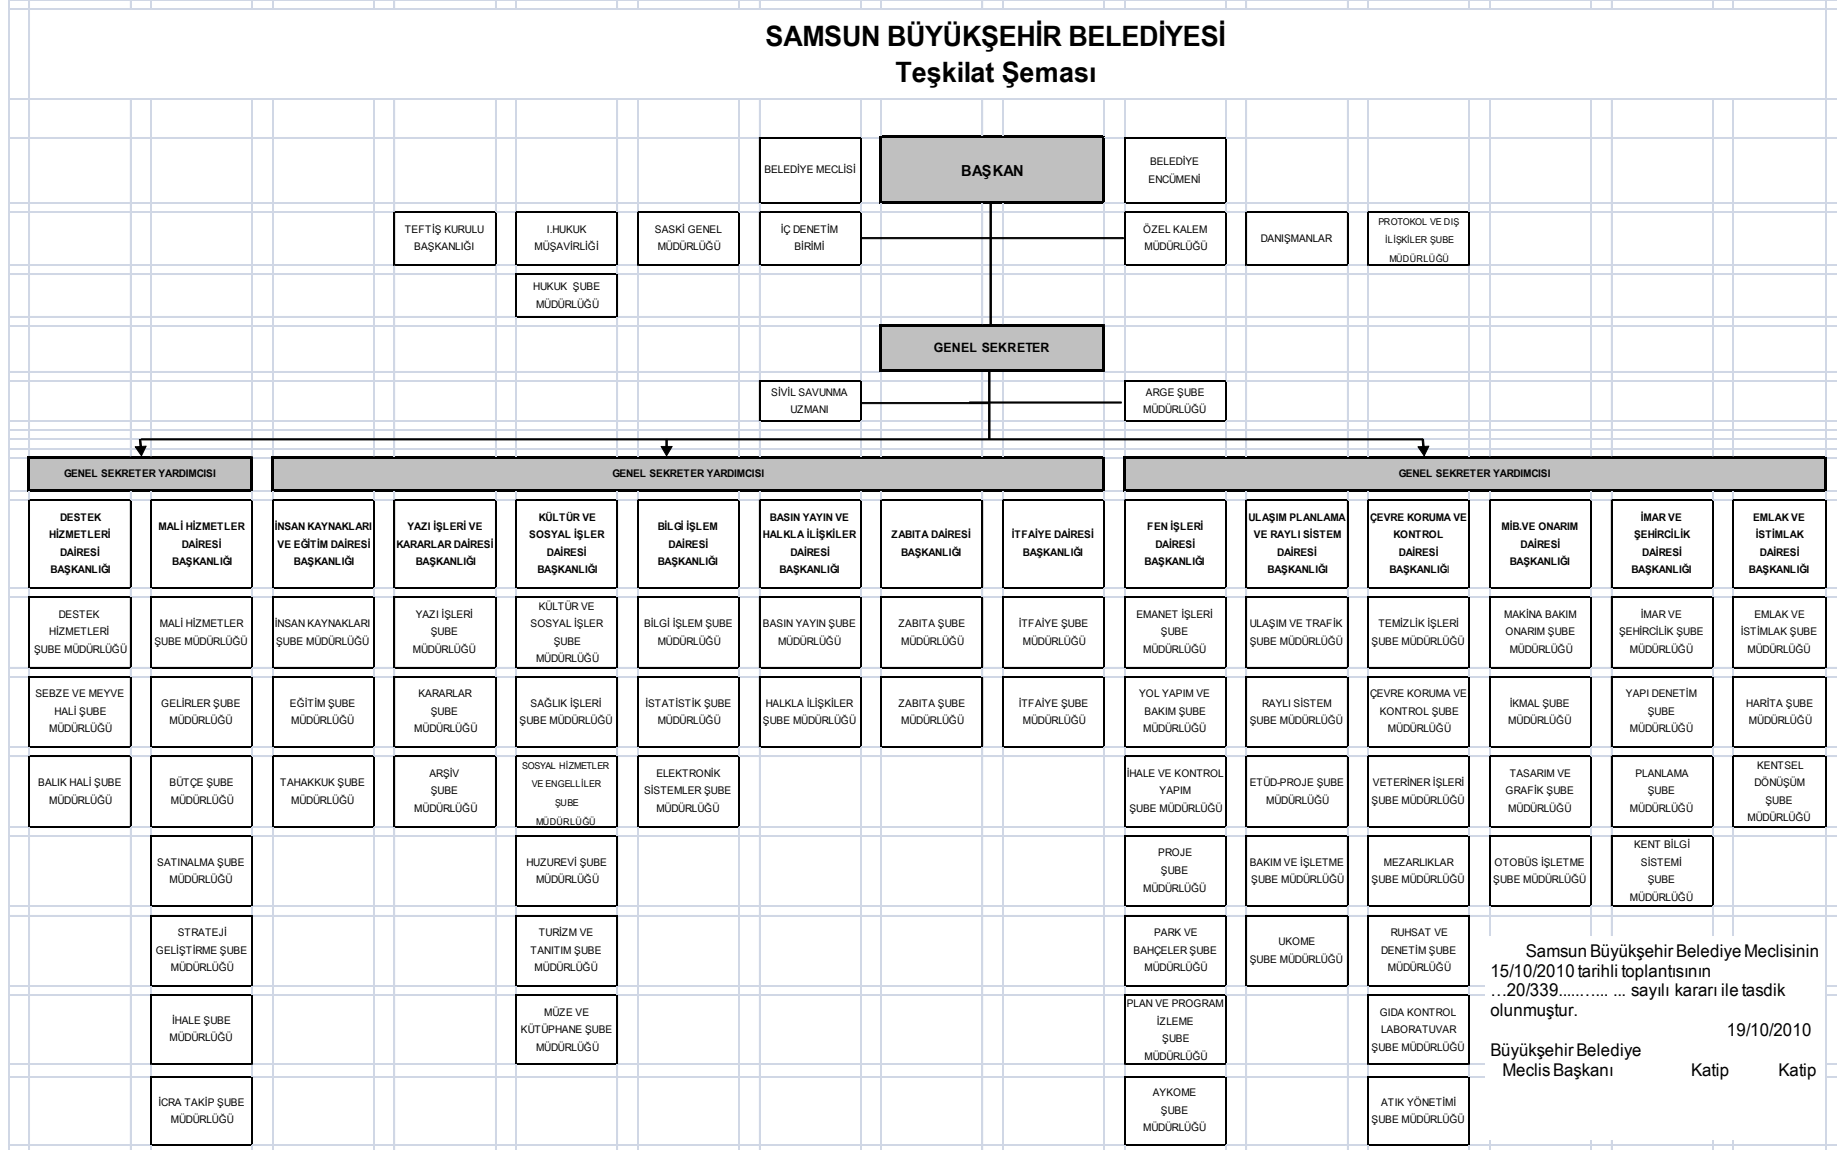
SAMSUN BÜYÜKŞEHİR BELEDİYESİ
Teşkilat Şeması

BELEDİYE MECLİSİ

BAŞKAN

BELEDİYE ENCÜMENİ

TEFTİŞ KURULU BAŞKANLIĞI

I.HUKUK MÜŞAVİRLİĞİ

HUKUK ŞUBE MÜDÜRLÜĞÜ

SASKİ GENEL MÜDÜRLÜĞÜ

İÇ DENETİM BİRİMİ

ÖZEL KALEM MÜDÜRLÜĞÜ

DANIŞMANLAR

PROTOKOL VE DIŞ İLİŞKİLER ŞUBE MÜDÜRLÜĞÜ

GENEL SEKRETER

SİVİL SAVUNMA UZMANI

ARGE ŞUBE MÜDÜRLÜĞÜ

GENEL SEKRETER YARDIMCISI

GENEL SEKRETER YARDIMCISI

GENEL SEKRETER YARDIMCISI

DESTEK HİZMETLERİ DAİRESİ BAŞKANLIĞI
DESTEK HİZMETLERİ ŞUBE MÜDÜRLÜĞÜ
SEBZE VE MEYVE HALİ ŞUBE MÜDÜRLÜĞÜ
BALIK HALİ ŞUBE MÜDÜRLÜĞÜ

MALİ HİZMETLER DAİRESİ BAŞKANLIĞI
MALİ HİZMETLER ŞUBE MÜDÜRLÜĞÜ
GELİRLER ŞUBE MÜDÜRLÜĞÜ
BÜTÇE ŞUBE MÜDÜRLÜĞÜ
SATINALMA ŞUBE MÜDÜRLÜĞÜ
STRATEJİ GELİŞTİRME ŞUBE MÜDÜRLÜĞÜ
İHALE ŞUBE MÜDÜRLÜĞÜ
İCRA TAKİP ŞUBE MÜDÜRLÜĞÜ

İNSAN KAYNAKLARI VE EĞİTİM DAİRESİ BAŞKANLIĞI
İNSAN KAYNAKLARI ŞUBE MÜDÜRLÜĞÜ
EĞİTİM ŞUBE MÜDÜRLÜĞÜ
TAHAKKUK ŞUBE MÜDÜRLÜĞÜ

YAZI İŞLERİ VE KARARLAR DAİRESİ BAŞKANLIĞI
YAZI İŞLERİ ŞUBE MÜDÜRLÜĞÜ
KARARLAR ŞUBE MÜDÜRLÜĞÜ
ARŞİV ŞUBE MÜDÜRLÜĞÜ

KÜLTÜR VE SOSYAL İŞLER DAİRESİ BAŞKANLIĞI
KÜLTÜR VE SOSYAL İŞLER ŞUBE MÜDÜRLÜĞÜ
SAĞLIK İŞLERİ ŞUBE MÜDÜRLÜĞÜ
SOSYAL HİZMETLER VE ENGELLİLER ŞUBE MÜDÜRLÜĞÜ
HUZUREVİ ŞUBE MÜDÜRLÜĞÜ
TURİZM VE TANITIM ŞUBE MÜDÜRLÜĞÜ
MÜZE VE KÜTÜPHANE ŞUBE MÜDÜRLÜĞÜ

BİLGİ İŞLEM DAİRESİ BAŞKANLIĞI
BİLGİ İŞLEM ŞUBE MÜDÜRLÜĞÜ
İSTATİSTİK ŞUBE MÜDÜRLÜĞÜ
ELEKTRONİK SİSTEMLER ŞUBE MÜDÜRLÜĞÜ

BASIN YAYIN VE HALKLA İLİŞKİLER DAİRESİ BAŞKANLIĞI
BASIN YAYIN ŞUBE MÜDÜRLÜĞÜ
HALKLA İLİŞKİLER ŞUBE MÜDÜRLÜĞÜ

ZABITA DAİRESİ BAŞKANLIĞI
ZABITA ŞUBE MÜDÜRLÜĞÜ
ZABITA ŞUBE MÜDÜRLÜĞÜ

İTFAİYE DAİRESİ BAŞKANLIĞI
İTFAİYE ŞUBE MÜDÜRLÜĞÜ
İTFAİYE ŞUBE MÜDÜRLÜĞÜ

FEN İŞLERİ DAİRESİ BAŞKANLIĞI
EMANET İŞLERİ ŞUBE MÜDÜRLÜĞÜ
YOL YAPIM VE BAKIM ŞUBE MÜDÜRLÜĞÜ
İHALE VE KONTROL YAPIM ŞUBE MÜDÜRLÜĞÜ
PROJE ŞUBE MÜDÜRLÜĞÜ
PARK VE BAHÇELER ŞUBE MÜDÜRLÜĞÜ
PLAN VE PROGRAM İZLEME ŞUBE MÜDÜRLÜĞÜ
AYKOME ŞUBE MÜDÜRLÜĞÜ

ULAŞIM PLANLAMA VE RAYLI SİSTEM DAİRESİ BAŞKANLIĞI
ULAŞIM VE TRAFİK ŞUBE MÜDÜRLÜĞÜ
RAYLI SİSTEM ŞUBE MÜDÜRLÜĞÜ
ETÜD-PROJE ŞUBE MÜDÜRLÜĞÜ
BAKIM VE İŞLETME ŞUBE MÜDÜRLÜĞÜ
UKOME ŞUBE MÜDÜRLÜĞÜ

ÇEVRE KORUMA VE KONTROL DAİRESİ BAŞKANLIĞI
TEMİZLİK İŞLERİ ŞUBE MÜDÜRLÜĞÜ
ÇEVRE KORUMA VE KONTROL ŞUBE MÜDÜRLÜĞÜ
VETERİNER İŞLERİ ŞUBE MÜDÜRLÜĞÜ
MEZARLIKLAR ŞUBE MÜDÜRLÜĞÜ
RUHSAT VE DENETİM ŞUBE MÜDÜRLÜĞÜ
GIDA KONTROL LABORATUVAR ŞUBE MÜDÜRLÜĞÜ
ATIK YÖNETİMİ ŞUBE MÜDÜRLÜĞÜ

MİB.VE ONARIM DAİRESİ BAŞKANLIĞI
MAKİNA BAKIM ONARIM ŞUBE MÜDÜRLÜĞÜ
İKMAL ŞUBE MÜDÜRLÜĞÜ
TASARIM VE GRAFİK ŞUBE MÜDÜRLÜĞÜ
OTOBÜS İŞLETME ŞUBE MÜDÜRLÜĞÜ

İMAR VE ŞEHİRCİLİK DAİRESİ BAŞKANLIĞI
İMAR VE ŞEHİRCİLİK ŞUBE MÜDÜRLÜĞÜ
YAPI DENETİM ŞUBE MÜDÜRLÜĞÜ
PLANLAMA ŞUBE MÜDÜRLÜĞÜ
KENT BİLGİ SİSTEMİ ŞUBE MÜDÜRLÜĞÜ

EMLAK VE İSTİMLAK DAİRESİ BAŞKANLIĞI
EMLAK VE İSTİMLAK ŞUBE MÜDÜRLÜĞÜ
HARİTA ŞUBE MÜDÜRLÜĞÜ
KENTSEL DÖNÜŞÜM ŞUBE MÜDÜRLÜĞÜ

Samsun Büyükşehir Belediye Meclisinin 15/10/2010 tarihli toplantısının …20/339......…. ... sayılı kararı ile tasdik olunmuştur.
19/10/2010
Büyükşehir Belediye Meclis Başkanı Katip Katip